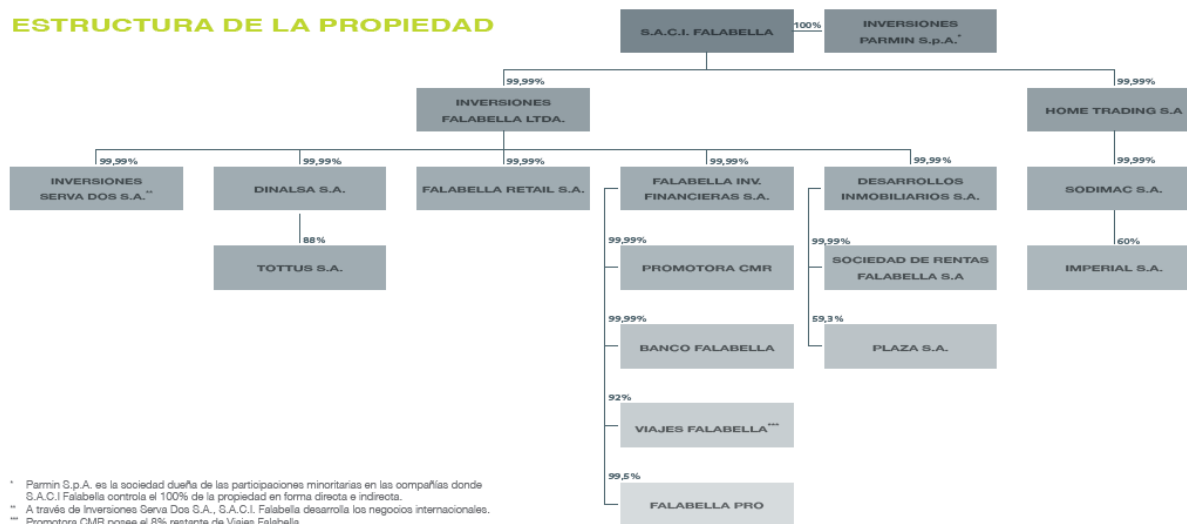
ESTRUCTURA DE LA PROPIEDAD

S.A.C.I. FALABELLA

100%

INVERSIONES PARMIN S.p.A.*

99,99%

INVERSIONES FALABELLA LTDA.

99,99%

HOME TRADING S.A

99,99%

INVERSIONES SERVA DOS S.A.**

99,99%

DINALSA S.A.

88%

TOTTUS S.A.

99,99%

FALABELLA RETAIL S.A.

99,99%

FALABELLA INV. FINANCIERAS S.A.

99,99%

PROMOTORA CMR

99,99%

BANCO FALABELLA

92%

VIAJES FALABELLA***

99,5%

FALABELLA PRO

99,99%

DESARROLLOS INMOBILIARIOS S.A.

99,99%

SOCIEDAD DE RENTAS FALABELLA S.A

59,3%

PLAZA S.A.

99,99%

SODIMAC S.A.

60%

IMPERIAL S.A.

* Parmin S.p.A. es la sociedad dueña de las participaciones minoritarias en las compañías donde S.A.C.I Falabella controla el 100% de la propiedad en forma directa e indirecta.
** A través de Inversiones Serva Dos S.A., S.A.C.I. Falabella desarrolla los negocios internacionales.
*** Promotora CMR posee el 8% restante de Viajes Falabella.